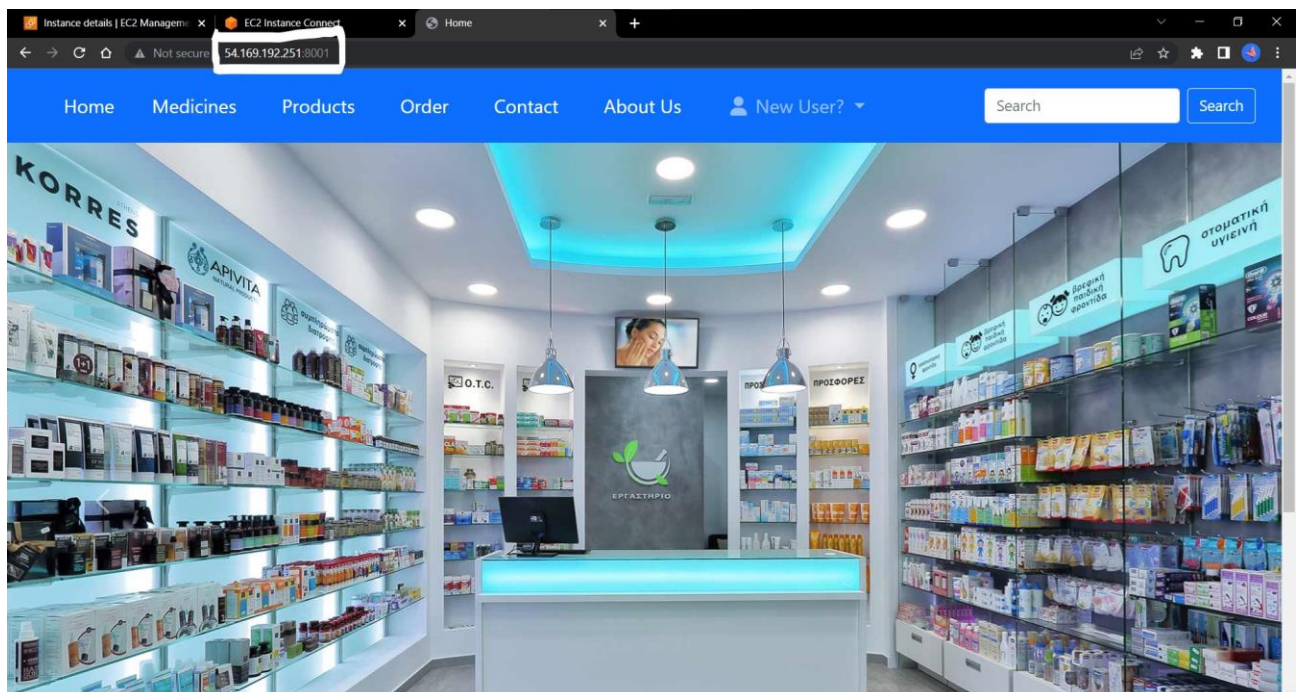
Instance details | EC2 Manageme ×
EC2 Instance Connect ×
Home ×
+

Not secure 54.169.192.251:8001

Home Medicines Products Order Contact About Us New User?
Search
Search

KORRES
APIVITA
NATURAL PRODUCTS
O.T.C.
ΠΡΟΣ
ΠΡΟΣΦΟΡΕΣ
ΕΡΓΑΣΤΗΡΙΟ
βρεφική παιδική φροντίδα
στοματική υγιεινή